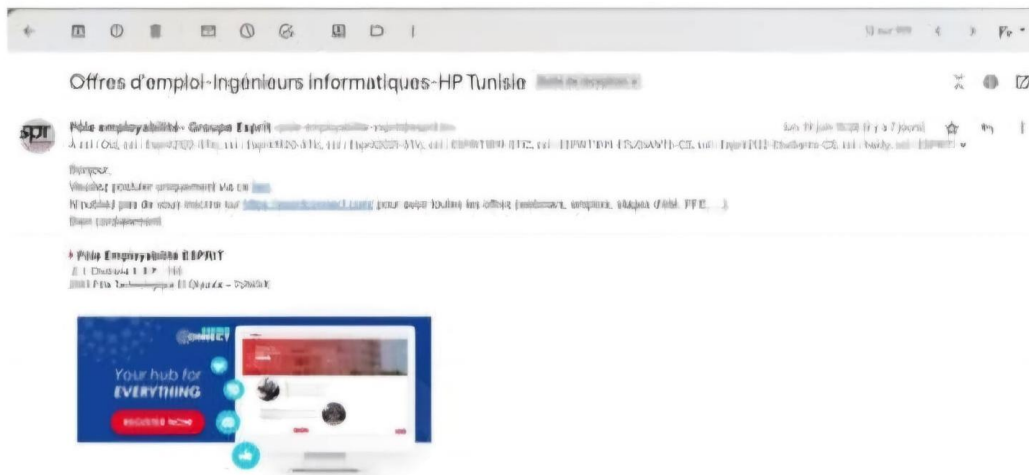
Offres d'emploi-Ingénieurs informatiques-HP Tunisie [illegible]

spr

Pôle employabilité- Groupe Esprit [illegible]
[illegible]

Bonjour,
Veuillez postuler uniquement via ce lien
N'oubliez pas de vous inscrire sur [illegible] pour voir toutes les offres (emplois, stages d'été, PFE,...)
Bien cordialement

Pôle Employabilité ESPRIT
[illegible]
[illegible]

Your hub for
EVERYTHING
REGISTER NOW